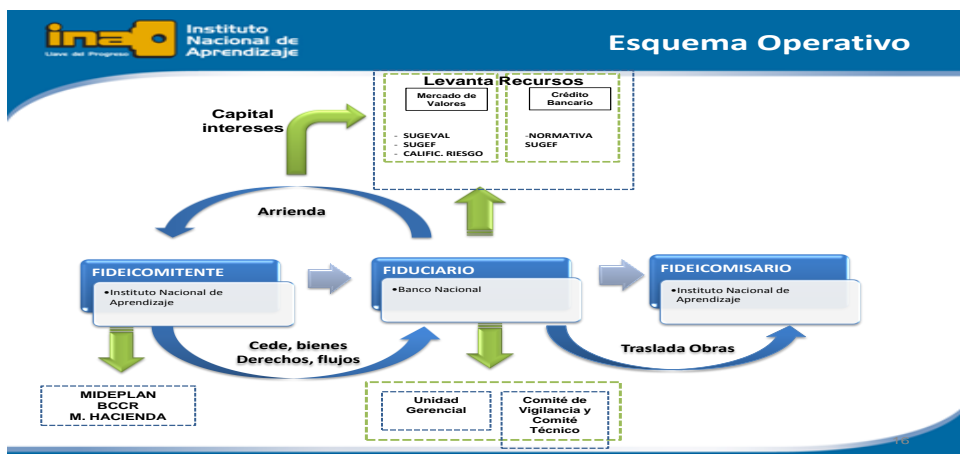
ina Instituto Nacional de Aprendizaje
Llave del Progreso

Esquema Operativo

Levanta Recursos

Mercado de Valores

- SUGEVAL
- SUGEF
- CALIFIC. RIESGO

Crédito Bancario

-NORMATIVA SUGEF

Capital intereses

Arrienda

FIDEICOMITENTE
•Instituto Nacional de Aprendizaje

FIDUCIARIO
•Banco Nacional

FIDEICOMISARIO
•Instituto Nacional de Aprendizaje

Cede, bienes Derechos, flujos

Traslada Obras

MIDEPLAN
BCCR
M. HACIENDA

Unidad Gerencial

Comité de Vigilancia y Comité Técnico

16